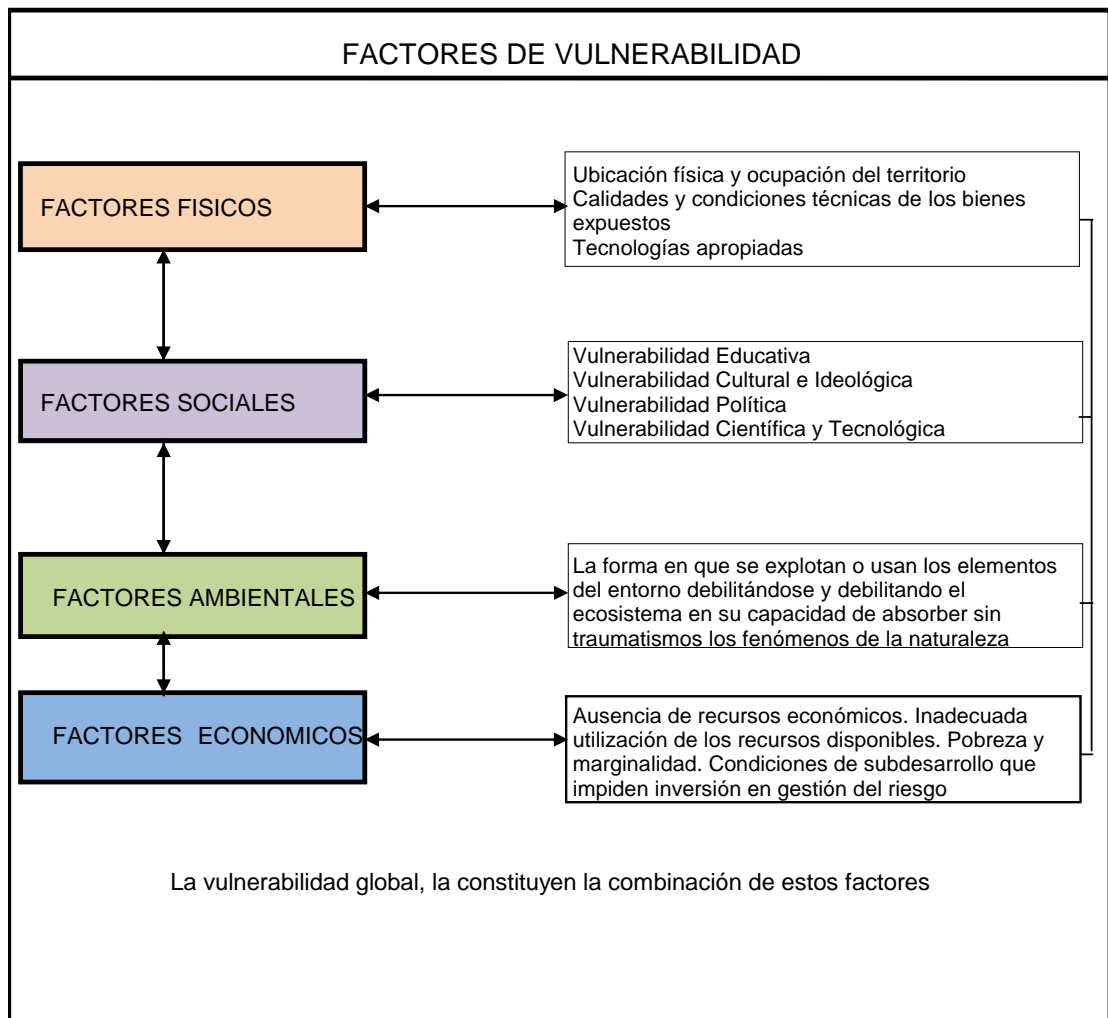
FACTORES DE VULNERABILIDAD

FACTORES FISICOS

Ubicación física y ocupación del territorio
Calidades y condiciones técnicas de los bienes expuestos
Tecnologías apropiadas

FACTORES SOCIALES

Vulnerabilidad Educativa
Vulnerabilidad Cultural e Ideológica
Vulnerabilidad Política
Vulnerabilidad Científica y Tecnológica

FACTORES AMBIENTALES

La forma en que se explotan o usan los elementos del entorno debilitándose y debilitando el ecosistema en su capacidad de absorber sin traumatismos los fenómenos de la naturaleza

FACTORES ECONOMICOS

Ausencia de recursos económicos. Inadecuada utilización de los recursos disponibles. Pobreza y marginalidad. Condiciones de subdesarrollo que impiden inversión en gestión del riesgo

La vulnerabilidad global, la constituyen la combinación de estos factores